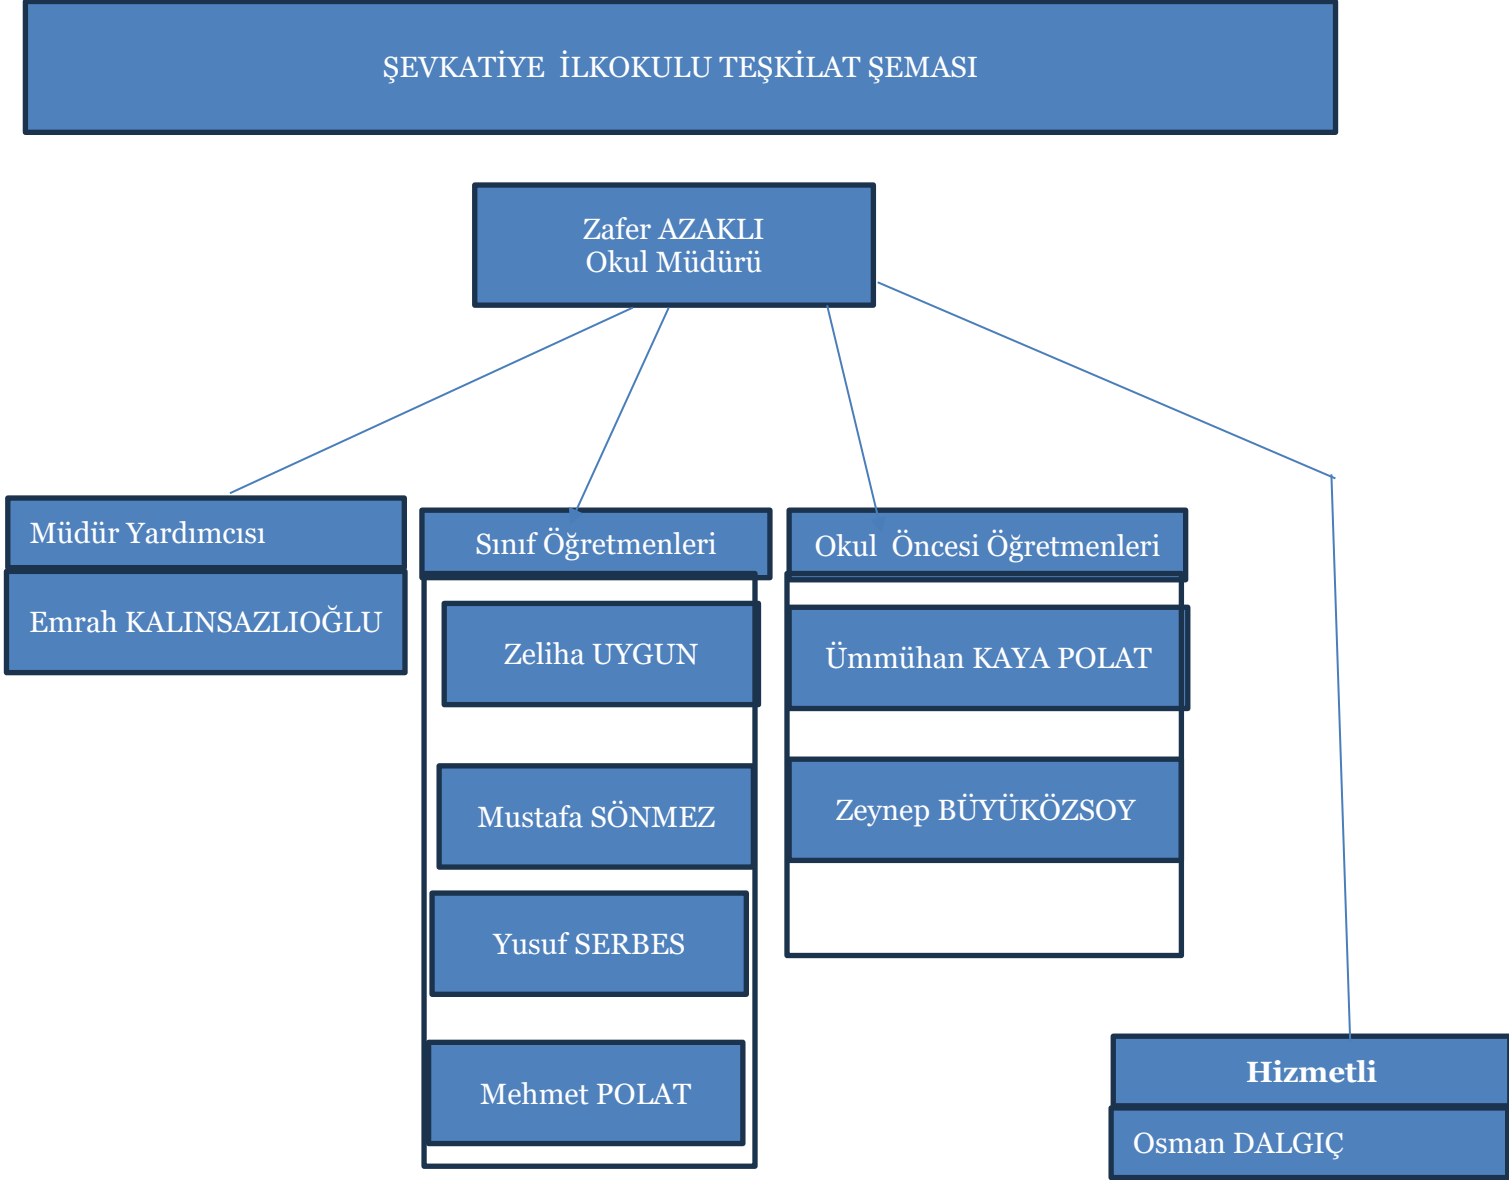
ŞEVKATİYE İLKOKULU TEŞKİLAT ŞEMASI

Zafer AZAKLI
Okul Müdürü

Müdür Yardımcısı

Emrah KALINSAZLIOĞLU

Sınıf Öğretmenleri

Zeliha UYGUN

Mustafa SÖNMEZ

Yusuf SERBES

Mehmet POLAT

Okul Öncesi Öğretmenleri

Ümmühan KAYA POLAT

Zeynep BÜYÜKÖZSOY

**Hizmetli**

Osman DALGIÇ